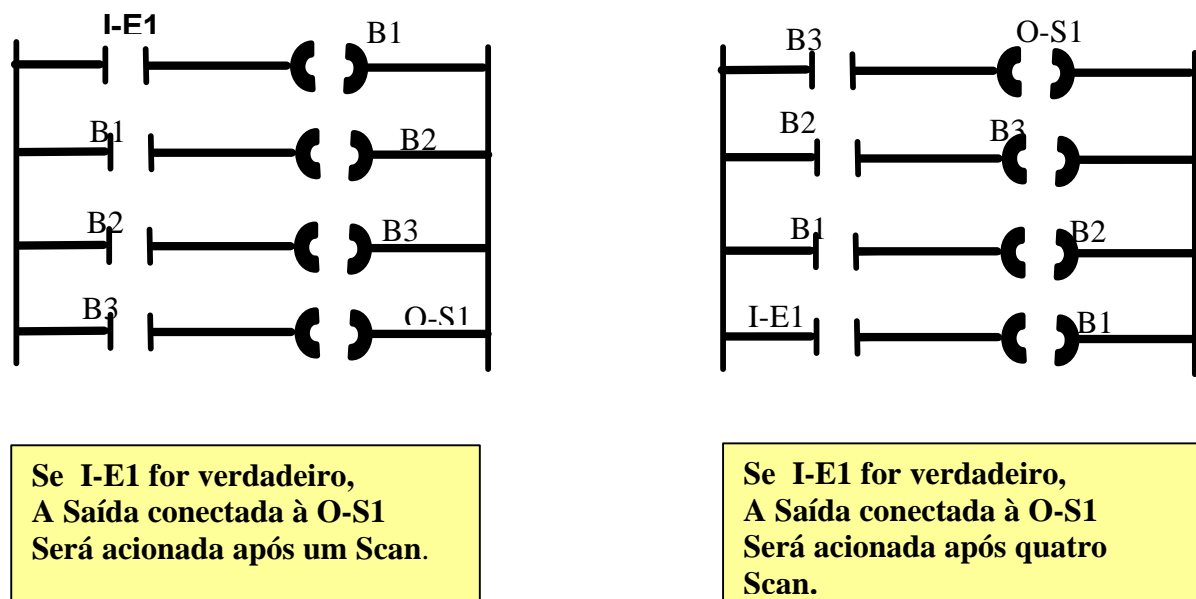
I-E1

B1

B1

B2

B2

B3

B3

O-S1

Se I-E1 for verdadeiro,
A Saída conectada à O-S1
Será acionada após um Scan.

B3

O-S1

B2

B3

B1

B2

I-E1

B1

Se I-E1 for verdadeiro,
A Saída conectada à O-S1
Será acionada após quatro
Scan.